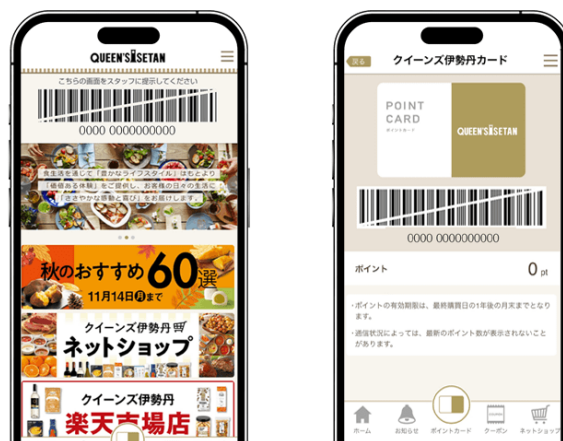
QUEEN'S ISETAN

こちらの画面をスタッフに提示してください

0000 0000000000

食生活を通じて「豊かなライフスタイル」はもとより「価値ある体験」をご提供し、お客様の日々の生活に「ささやかな感動と喜び」をお届けします。

秋のおすすめ60選
11月14日(月)まで

クイーンズ伊勢丹
ネットショップ

クイーンズ伊勢丹
楽天市場店

戻る
クイーンズ伊勢丹カード

POINT CARD
ポイントカード
QUEEN'S ISETAN

0000 0000000000

ポイント
0 pt

・ポイントの有効期限は、最終購買日の1年後の月末までとなります。

・通信状況によっては、最新のポイント数が表示されないことがあります。

ホーム
お知らせ
ポイントカード
クーポン
ネットショップ